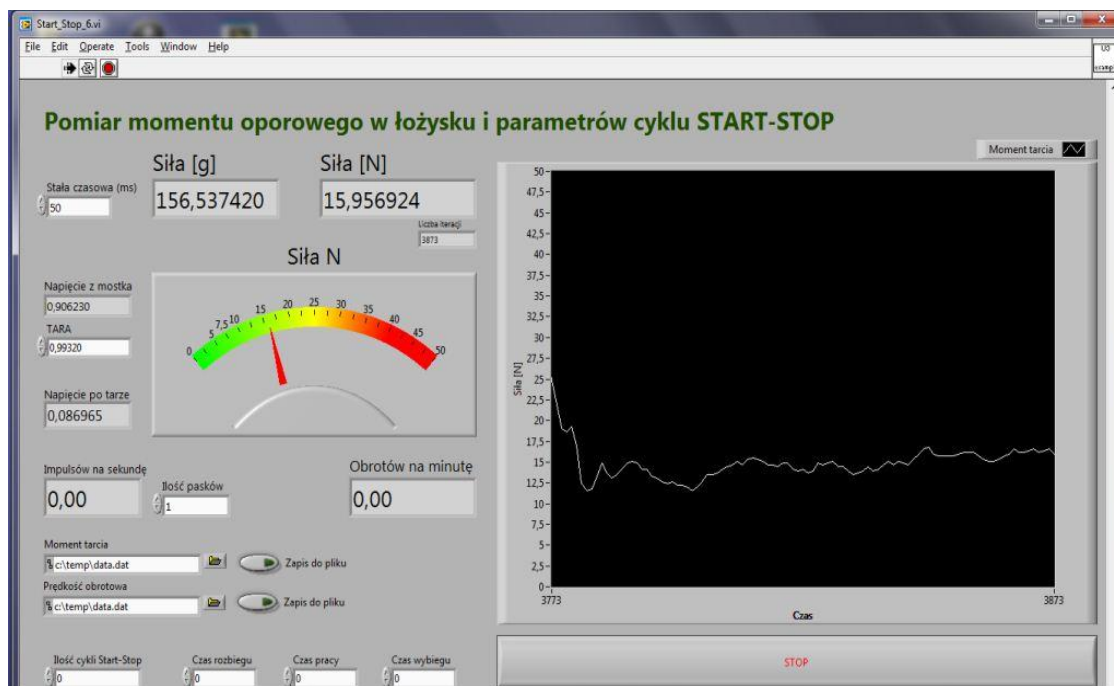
Start_Stop_6.vi

File Edit Operate Tools Window Help

Pomiar momentu oporowego w łożysku i parametrów cyklu START-STOP

Stała czasowa (ms)
50

Siła [g]
156,537420

Siła [N]
15,956924

Liczba iteracji
3873

Siła N

0 5 7,5 10 15 20 25 30 35 40 45 50

Napięcie z mostka
0,906230

TARA
0,99320

Napięcie po tarze
0,086965

Impulsów na sekundę
0,00

Ilość pasków
1

Obrotów na minutę
0,00

Moment tarcia
c:\temp\data.dat
Zapis do pliku

Prędkość obrotowa
c:\temp\data.dat
Zapis do pliku

Moment tarcia

50 47,5 45 42,5 40 37,5 35 32,5 30 27,5 25 22,5 20 17,5 15 12,5 10 7,5 5 2,5 0

Siła [N]

3773 3873

Czas

STOP

Ilość cykli Start-Stop
0

Czas rozbiegu
0

Czas pracy
0

Czas wybiegu
0